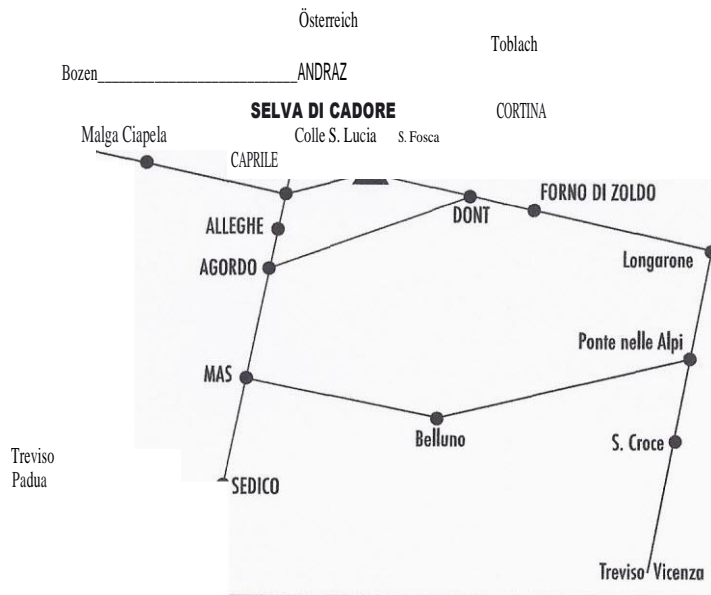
Österreich

Toblach

Bozen\_\_\_\_\_\_\_\_\_\_\_\_\_\_\_\_\_\_\_\_\_\_\_\_\_\_\_ANDRAZ

SELVA DI CADORE

CORTINA

Malga Ciapela

Colle S. Lucia

S. Fosca

CAPRILE

FORNO DI ZOLDO

DONT

ALLEGHE

AGORDO

Longarone

Ponte nelle Alpi

MAS

Belluno

S. Croce

Treviso
Padua

SEDICO

Treviso Vicenza